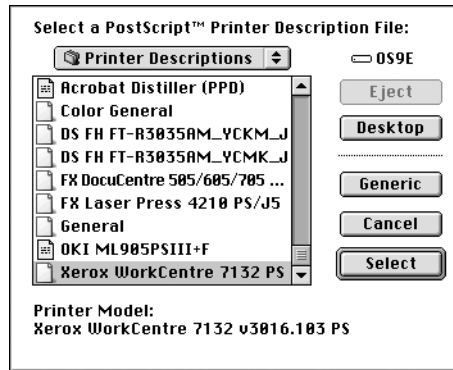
Select a PostScript™ Printer Description File:

Printer Descriptions

OS9E

Acrobat Distiller (PPD)
Color General
DS FH FT-R3035AM_YCKM_J
DS FH FT-R3035AM_YCMK_J
FX DocuCentre 505/605/705 ...
FX Laser Press 4210 PS/J5
General
OKI ML905PSIII+F
Xerox WorkCentre 7132 PS

Eject
Desktop
Generic
Cancel
Select

Printer Model:
Xerox WorkCentre 7132 v3016.103 PS